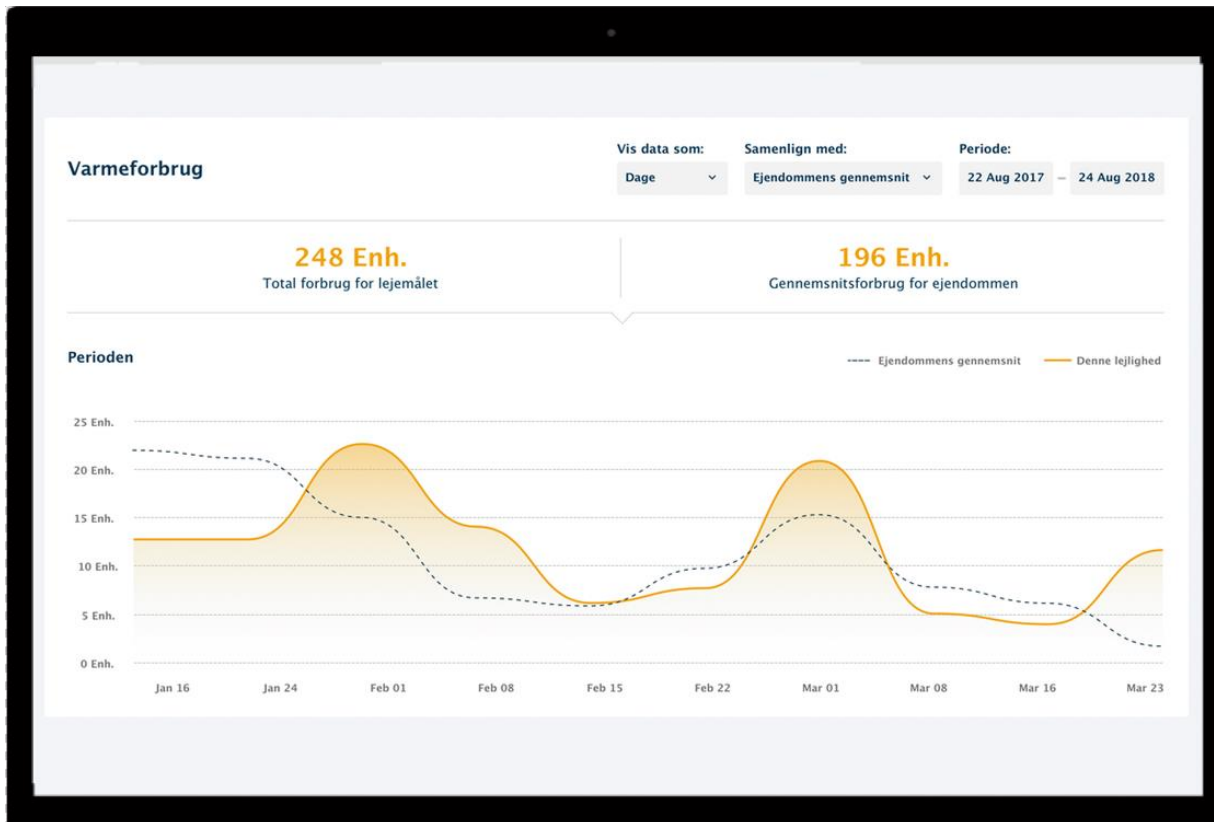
Varmeforbrug

Vis data som:
Dage

Samenlign med:
Ejendommens gennemsnit

Periode:
22 Aug 2017 – 24 Aug 2018

248 Enh.
Total forbrug for lejemålet

196 Enh.
Gennemsnitsforbrug for ejendommen

Perioden

Ejendommens gennemsnit
Denne lejlighed

25 Enh.
20 Enh.
15 Enh.
10 Enh.
5 Enh.
0 Enh.

Jan 16
Jan 24
Feb 01
Feb 08
Feb 15
Feb 22
Mar 01
Mar 08
Mar 16
Mar 23